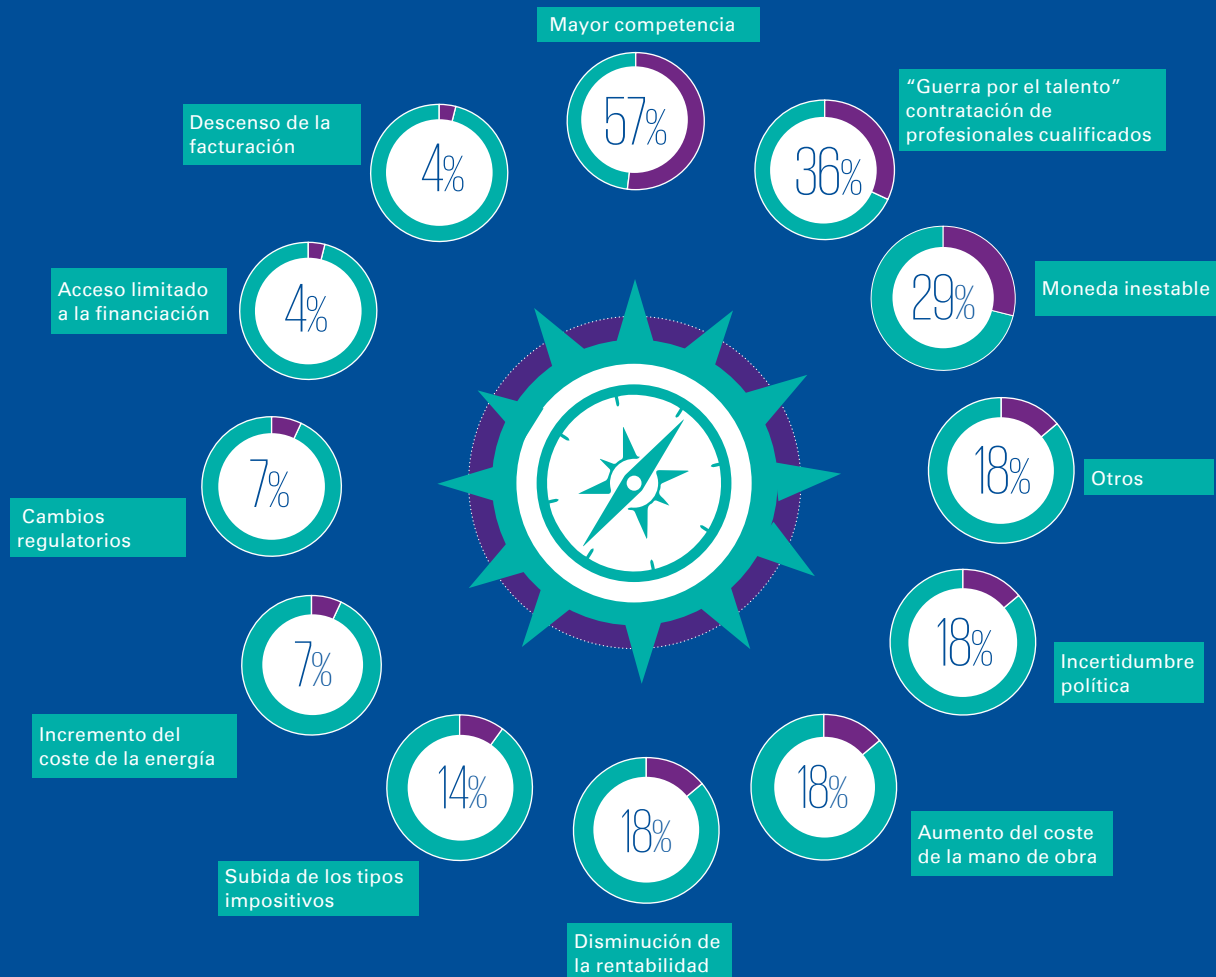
Mayor competencia

57%

"Guerra por el talento" contratación de profesionales cualificados

36%

Descenso de la facturación

4%

29%

Moneda inestable

Acceso limitado a la financiación

4%

18%

Otros

7%

Cambios regulatorios

18%

Incertidumbre política

7%

Incremento del coste de la energía

14%

18%

18%

Aumento del coste de la mano de obra

Subida de los tipos impositivos

Disminución de la rentabilidad